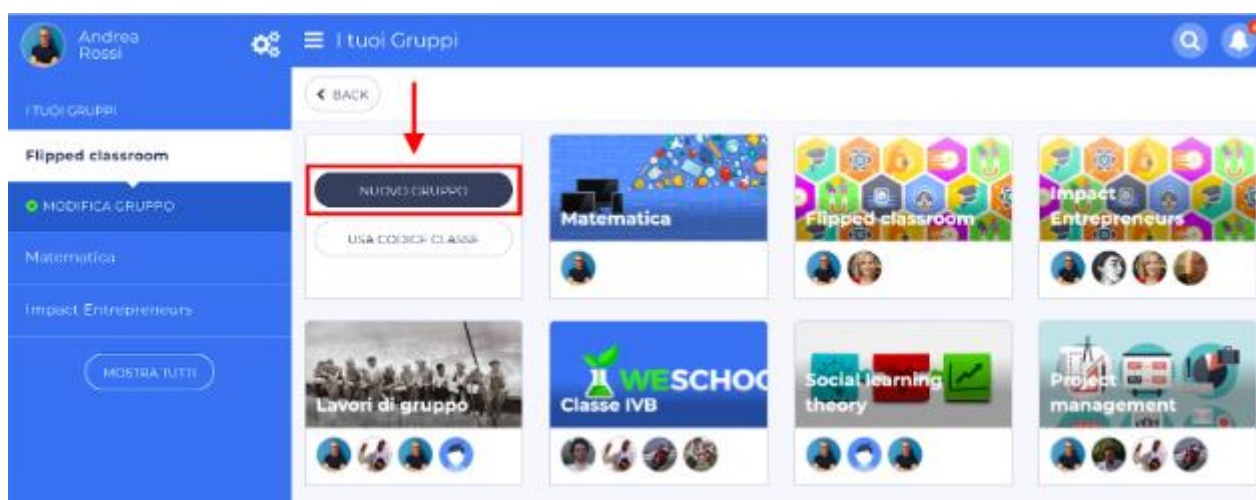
Andrea Rossi

I tuoi Gruppi

I TUOI GRUPPI

Flipped classroom

MODIFICA GRUPPO

Matematica

Impact Entrepreneurs

MOSTRA TUTTI

BACK

NUOVO GRUPPO

USA CODICE CLASSE

Matematica

Flipped classroom

Impact Entrepreneurs

Lavori di gruppo

WESCHOC

Classe IVB

Social learning theory

Project management